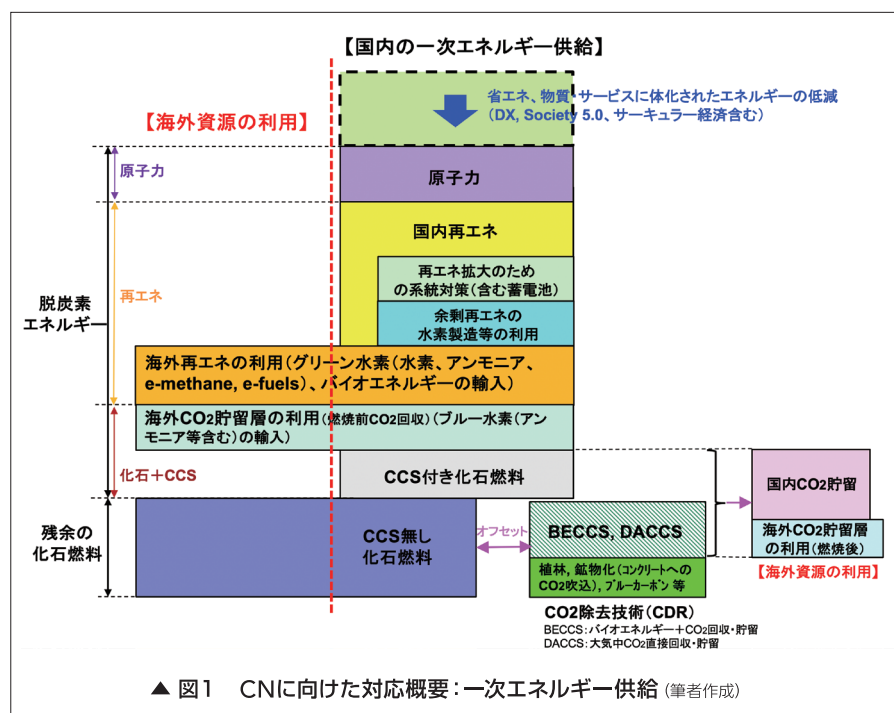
【国内の一次エネルギー供給】

省エネ、物質・サービスに体化されたエネルギーの低減
（DX, Society 5.0、サーキュラー経済含む）

【海外資源の利用】

原子力

原子力

国内再エネ

再エネ

再エネ拡大のための系統対策（含む蓄電池）

余剰再エネの水素製造等の利用

脱炭素エネルギー

海外再エネの利用（グリーン水素（水素、アンモニア、e-methane, e-fuels）、バイオエネルギーの輸入）

海外$CO_2$貯留層の利用（燃焼前$CO_2$回収）（ブルー水素（アンモニア等含む）の輸入）

化石＋CCS

CCS付き化石燃料

国内$CO_2$貯留

海外$CO_2$貯留層の利用（燃焼後）

【海外資源の利用】

残余の化石燃料

CCS無し化石燃料

オフセット

BECCS, DACCS

植林、鉱物化（コンクリートへの$CO_2$吹込）、ブルーカーボン 等

$CO_2$除去技術（CDR）
BECCS：バイオエネルギー＋$CO_2$回収・貯留
DACCS：大気中$CO_2$直接回収・貯留

▲ 図1　CNに向けた対応概要：一次エネルギー供給（筆者作成）